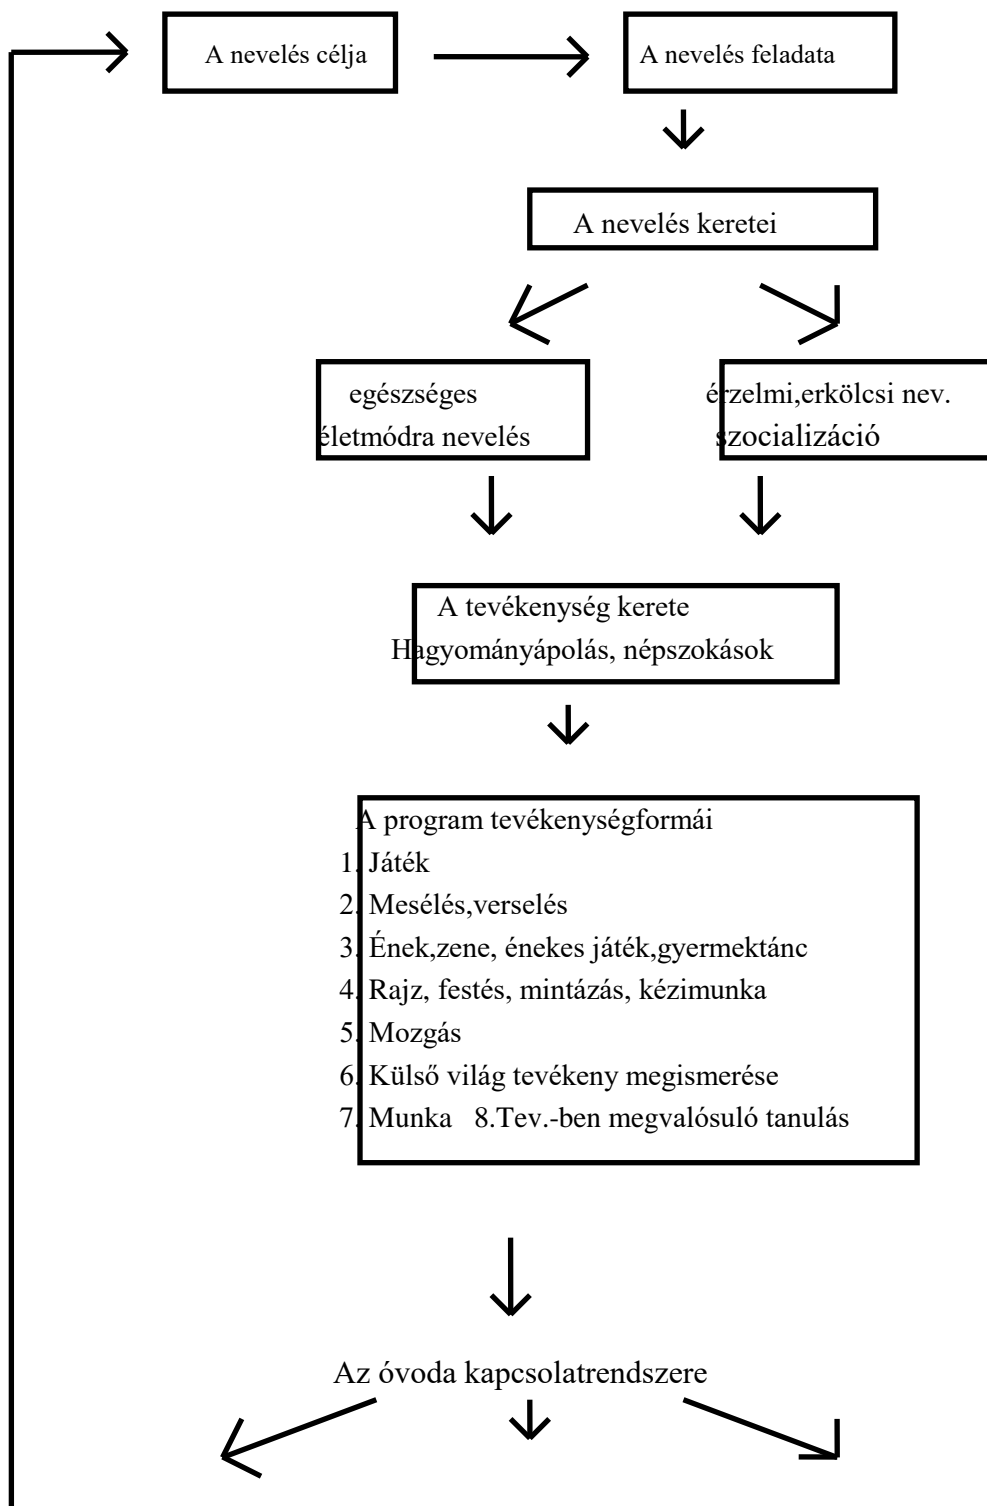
A nevelés célja

A nevelés feladata

A nevelés keretei

egészséges életmódra nevelés

érzelmi,erkölcsi nev. szocializáció

A tevékenység kerete
Hagyományápolás, népszokások

A program tevékenységformái
1. Játék
2. Mesélés,verselés
3. Ének,zene, énekes játék,gyermektánc
4. Rajz, festés, mintázás, kézimunka
5. Mozgás
6. Külső világ tevékeny megismerése
7. Munka 8.Tev.-ben megvalósuló tanulás

Az óvoda kapcsolatrendszere